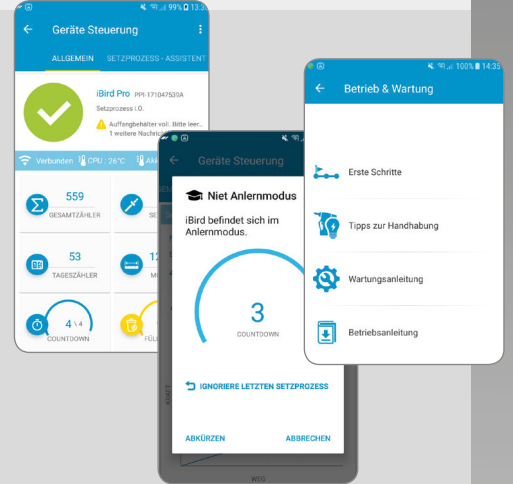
99% 13:3

Geräte Steuerung

ALLGEMEIN SETZPROZESS - ASSISTENT

iBird Pro PPI-171047533A

Setzprozess i.O.

Auffangbehälter voll: Bitte leer...

1 weitere Nachricht

Verbunden CPU : 26°C Ak

559

GESAMTZÄHLER

SE

53

TAGESZÄHLER

12

M

4 \ 4

COUNTDOWN

FÜL

Geräte Steuerung

Niet Anlernmodus

iBird befindet sich im Anlernmodus.

3

COUNTDOWN

IGNORIERE LETZTEN SETZPROZESS

ABKÜRZEN ABBRECHEN

KRAFT

WEG

100% 14:35

Betrieb & Wartung

Erste Schritte

Tipps zur Handhabung

Wartungsanleitung

Betriebsanleitung